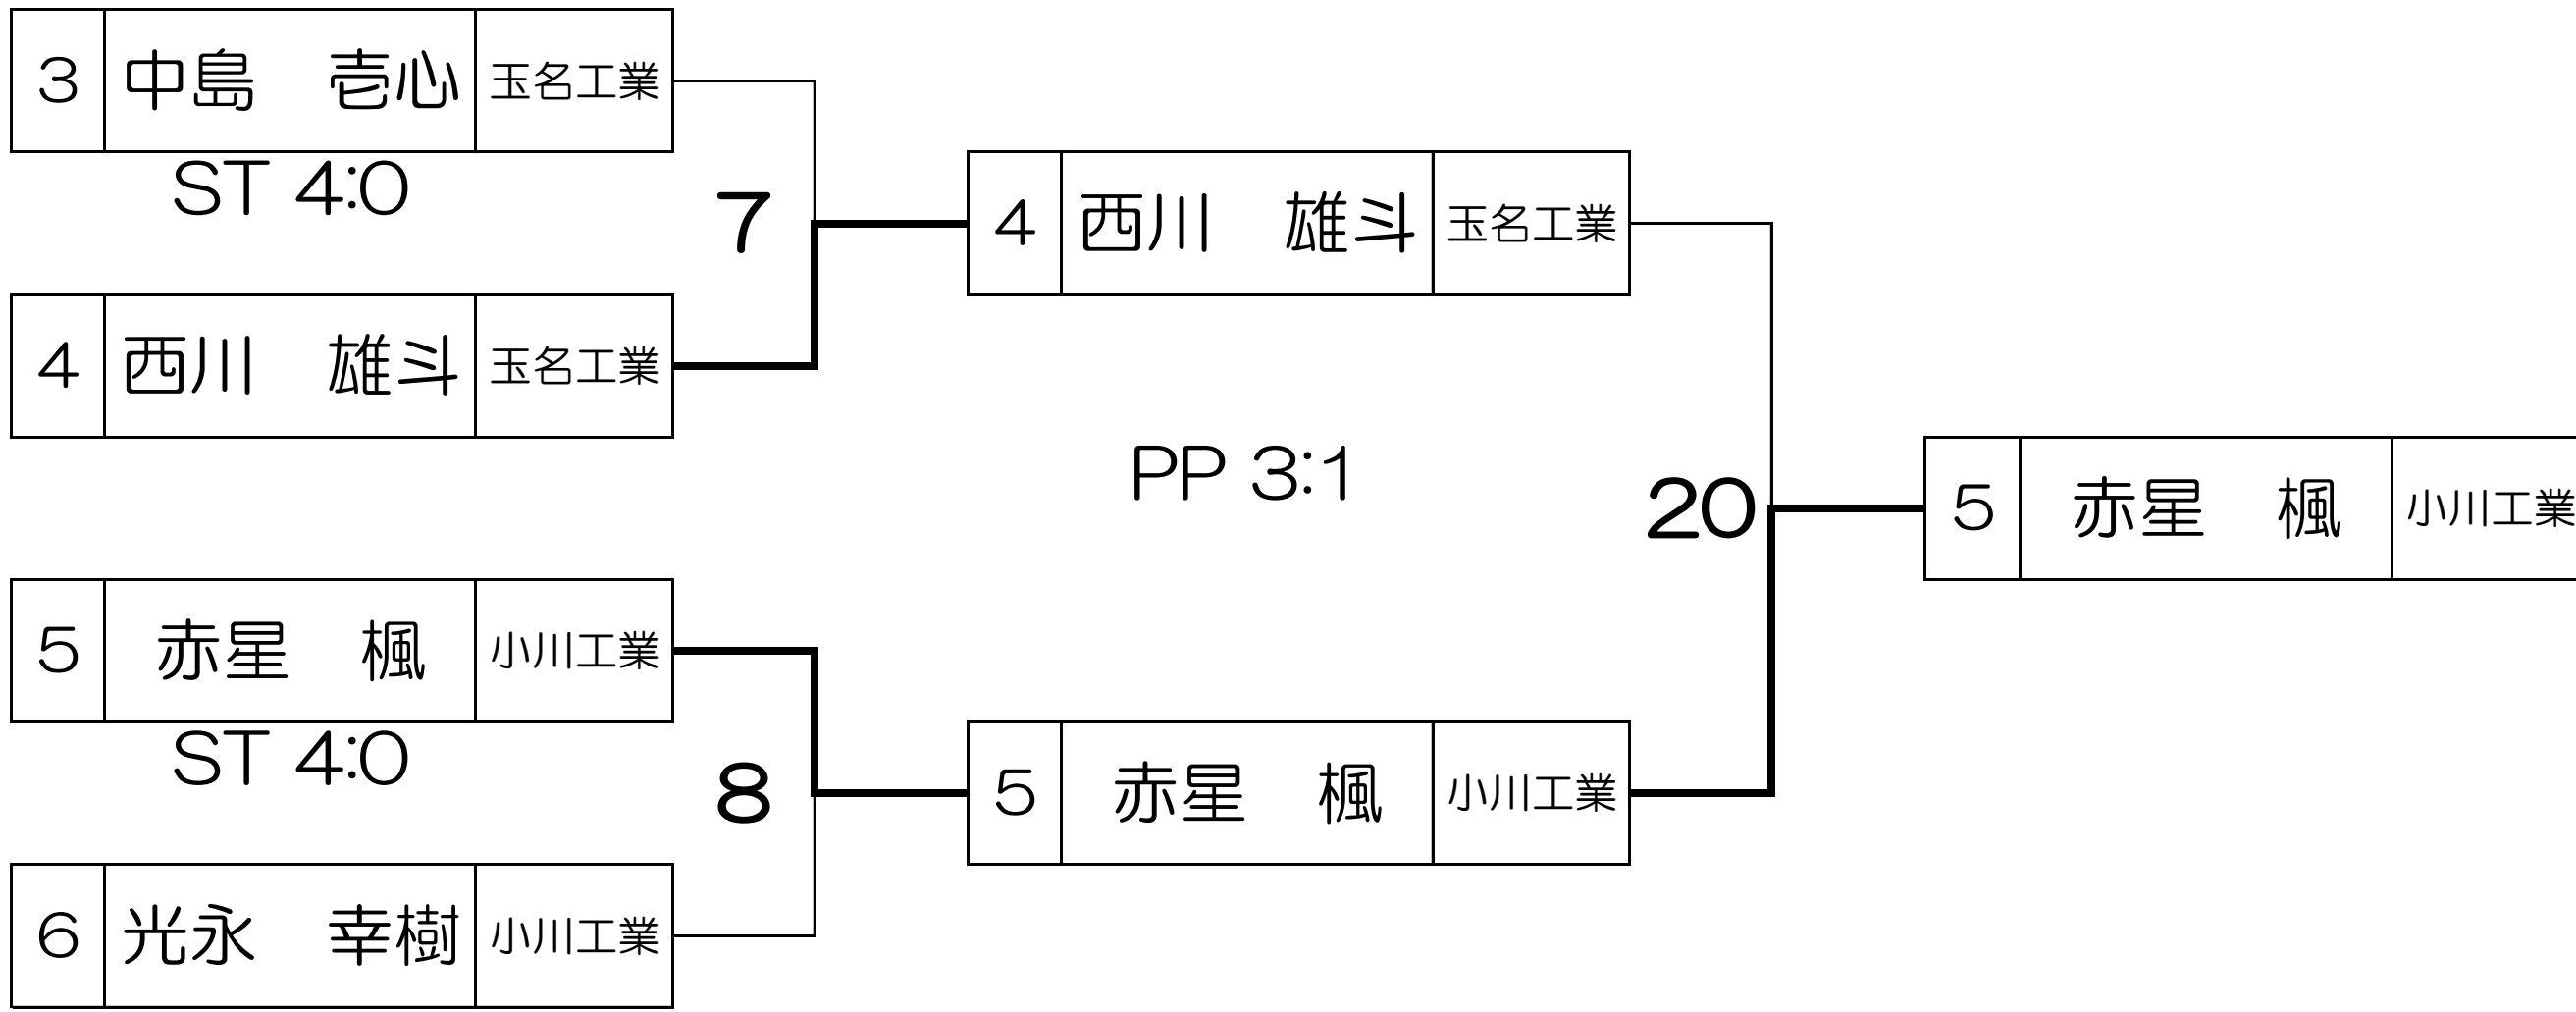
| 3 | 中島　壱心 | 玉名工業 |
|---|---|---|

ST 4:0

7

| 4 | 西川　雄斗 | 玉名工業 |
|---|---|---|

| 4 | 西川　雄斗 | 玉名工業 |
|---|---|---|

PP 3:1

20

| 5 | 赤星　楓 | 小川工業 |
|---|---|---|

| 5 | 赤星　楓 | 小川工業 |
|---|---|---|

ST 4:0

8

| 5 | 赤星　楓 | 小川工業 |
|---|---|---|

| 6 | 光永　幸樹 | 小川工業 |
|---|---|---|